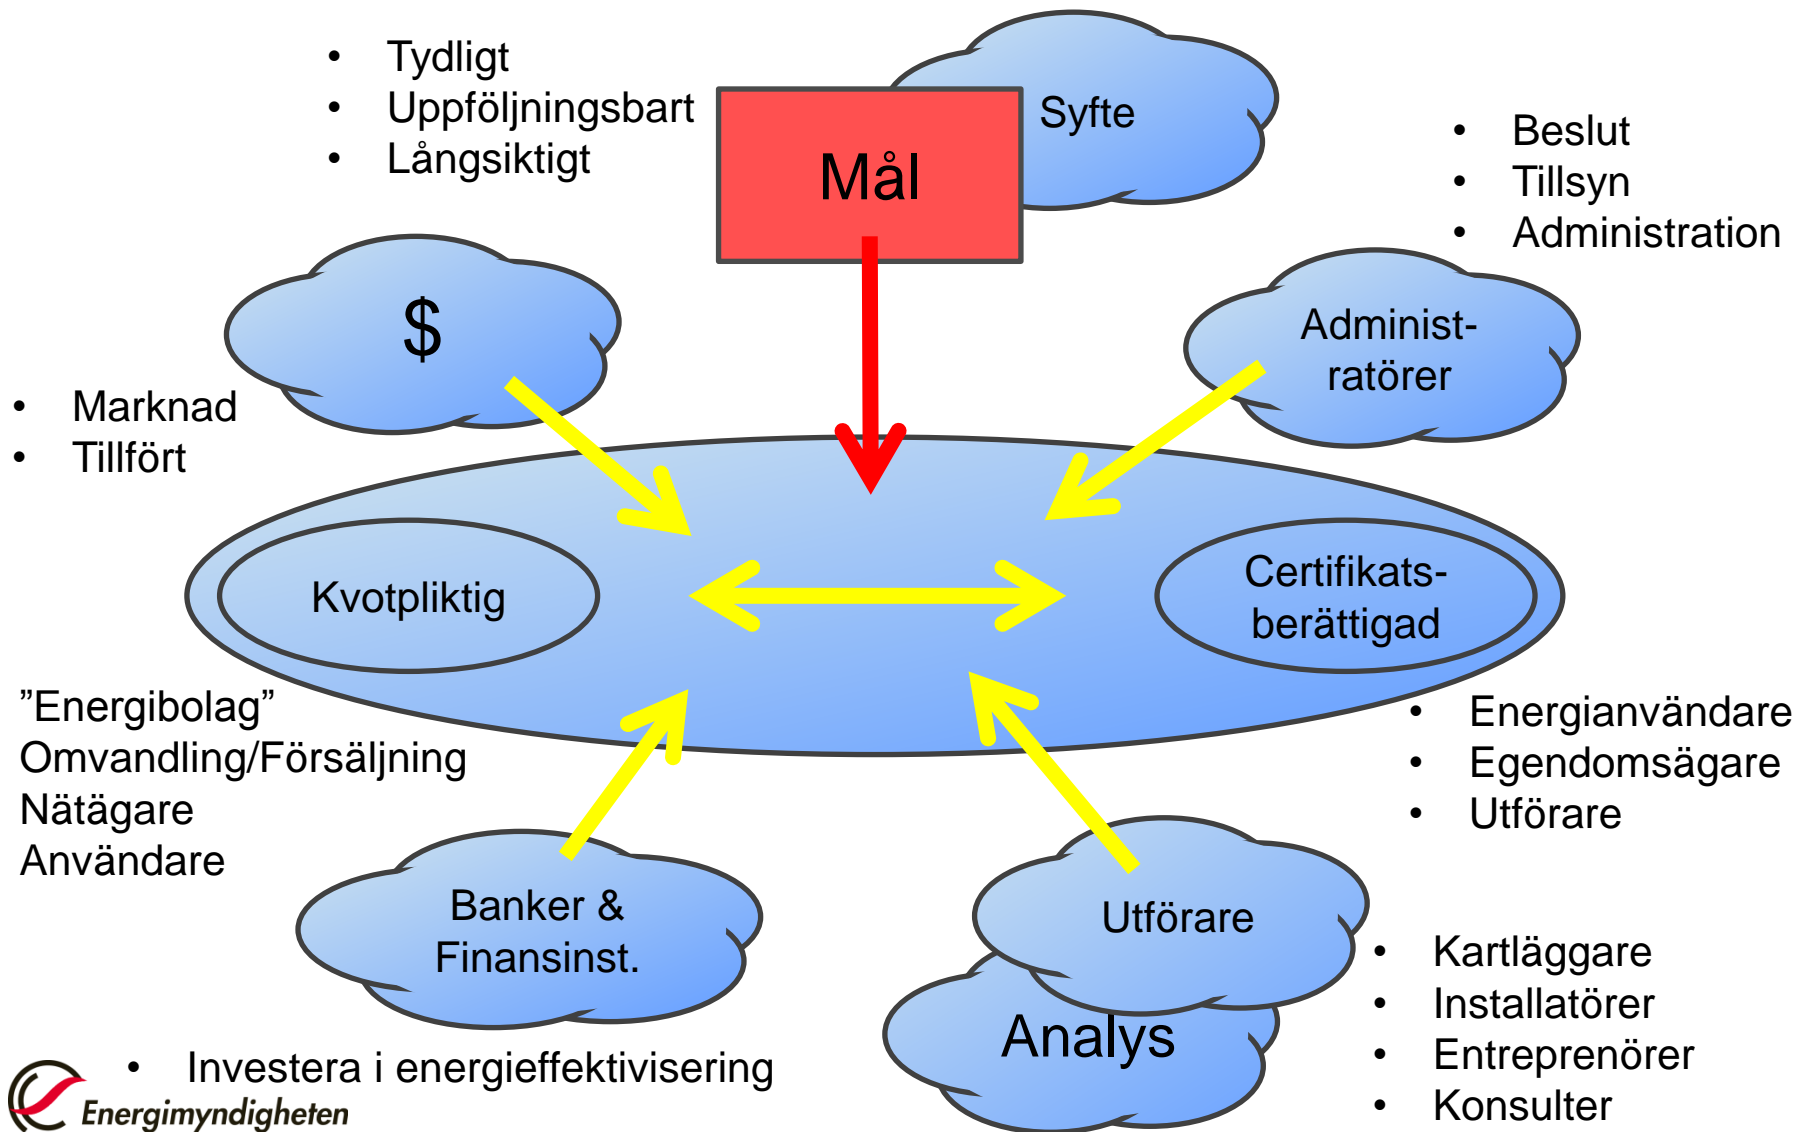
- Tydligt
- Uppföljningsbart
- Långsiktigt

Syfte

Mål

- Beslut
- Tillsyn
- Administration

$

Administ-ratörer

- Marknad
- Tillfört

Kvotpliktig

Certifikats-berättigad

”Energibolag”
Omvandling/Försäljning
Nätägare
Användare

- Energianvändare
- Egendomsägare
- Utförare

Banker & Finansinst.

Utförare

Analys

- Kartläggare
- Installatörer
- Entreprenörer
- Konsulter

- Investera i energieffektivisering

Energimyndigheten